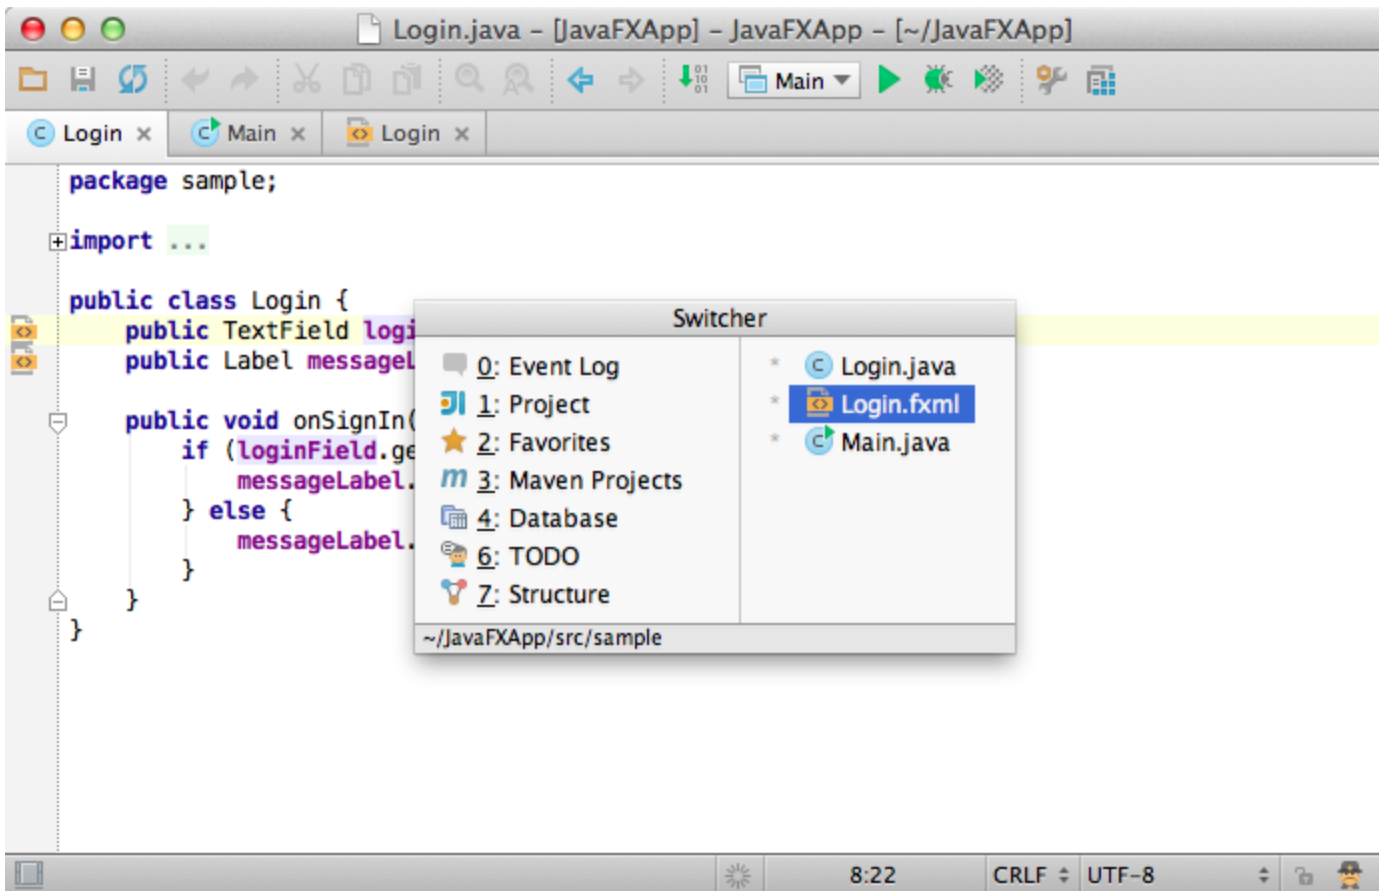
Login.java – [JavaFXApp] – JavaFXApp – [~/JavaFXApp]

Main

Login × Main × Login ×

package sample;

import ...

public class Login {
    public TextField logi
    public Label messageL

    public void onSignIn(
        if (loginField.ge
            messageLabel.
        } else {
            messageLabel.
        }
    }
}

Switcher

0: Event Log
1: Project
2: Favorites
3: Maven Projects
4: Database
6: TODO
7: Structure

Login.java
Login.fxml
Main.java

~/JavaFXApp/src/sample

8:22 CRLF UTF-8